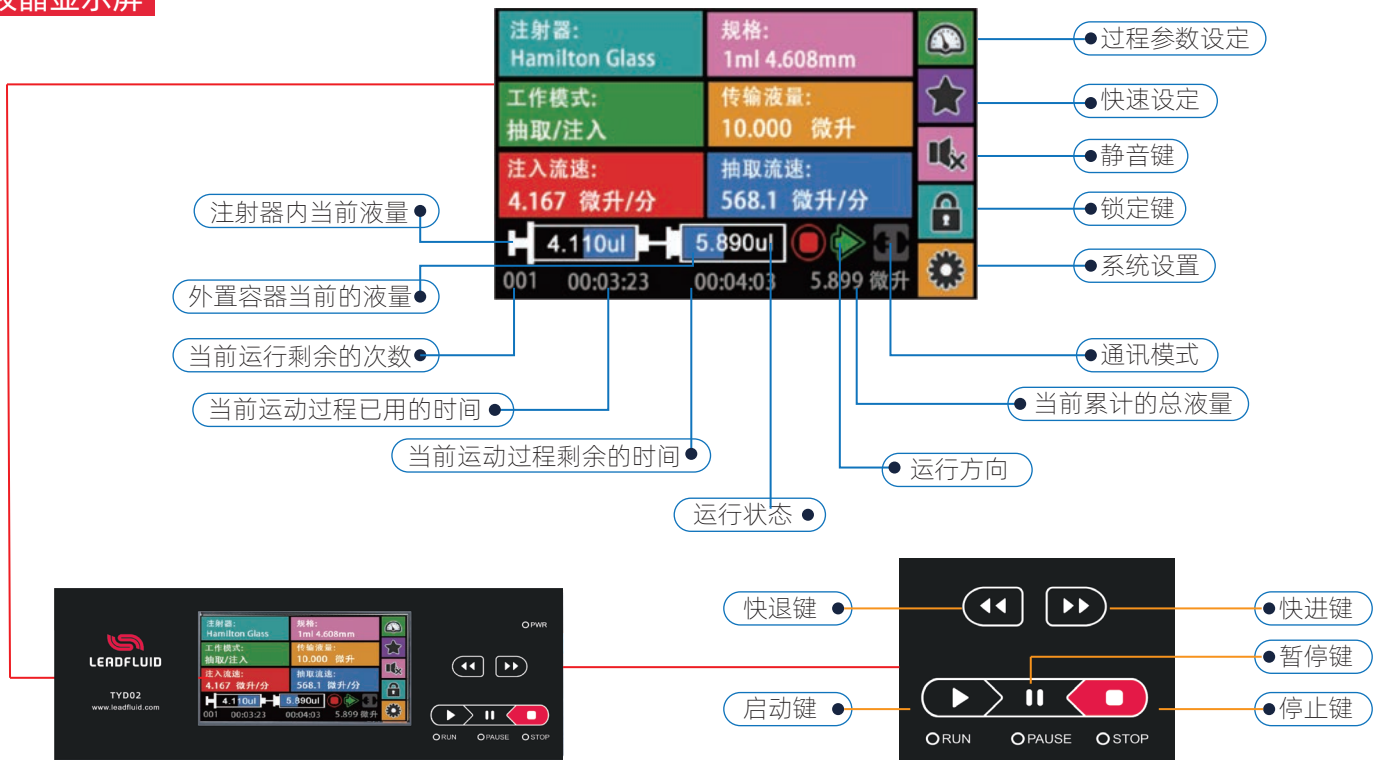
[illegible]显示屏

注射器:
Hamilton Glass

规格:
1ml 4.608mm

工作模式:
抽取/注入

传输液量:
10.000 微升

注入流速:
4.167 微升/分

抽取流速:
568.1 微升/分

4.110ul

5.890ul

001 00:03:23 00:04:03 5.899 微升

过程参数设定

快速设定

静音键

锁定键

系统设置

注射器内当前液量

外置容器当前的液量

当前运行剩余的次数

当前运动过程已用的时间

当前运动过程剩余的时间

运行状态

通讯模式

当前累计的总液量

运行方向

LEADFLUID
TYD02
www.leadfluid.com

注射器:
Hamilton Glass

规格:
1ml 4.608mm

工作模式:
抽取/注入

传输液量:
10.000 微升

注入流速:
4.167 微升/分

抽取流速:
568.1 微升/分

4.110ul

5.890ul

001 00:03:23 00:04:03 5.899 微升

PWR

RUN PAUSE STOP

快退键

快进键

暂停键

启动键

停止键

RUN PAUSE STOP